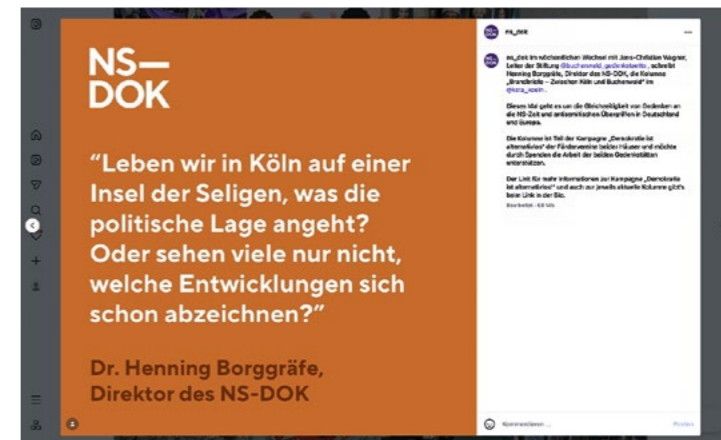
NS—
DOK

“Leben wir in Köln auf einer Insel der Seligen, was die politische Lage angeht? Oder sehen viele nur nicht, welche Entwicklungen sich schon abzeichnen?”

Dr. Henning Borggräfe,
Direktor des NS-DOK

ns_dok

ns_dok Im monatlichen Wechsel mit Jens-Christian Wagner, Leiter der Stiftung @buchenwald_gedenkstaette, schreibt Henning Borggräfe, Direktor des NS-DOK, die Kolumne „Brandbriefe – Zwischen Köln und Buchenwald“ im @ksta_koeln.

Dieses Mal geht es um die Gleichgültigkeit von Gedenken an die NS-Zeit und antisemitischen Übergriffen in Deutschland und Europa.

Die Kolumne ist Teil der Kampagne „Demokratie ist alternativlos“ der Fördervereine beider Häuser und möchte durch Spenden die Arbeit der beiden Gedenkstätten unterstützen.

Den Link für mehr Informationen zur Kampagne „Demokratie ist alternativlos“ und auch zur jeweils aktuellen Kolumne gibt's beim Link in der Bio.

Bearbeitet · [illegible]

Kommentieren ...

Posten